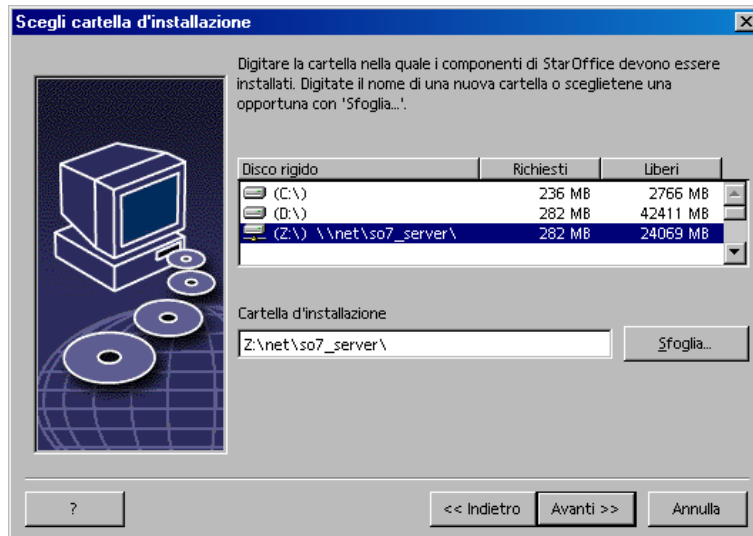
Scegli cartella d'installazione

Digitare la cartella nella quale i componenti di StarOffice devono essere installati. Digitate il nome di una nuova cartella o sceglietene una opportuna con 'Sfoglia...'.

| Disco rigido | Richiesti | Liberi |
|---|---|---|
| (C:\) | 236 MB | 2766 MB |
| (D:\) | 282 MB | 42411 MB |
| (Z:\) \\net\so7_server\ | 282 MB | 24069 MB |

Cartella d'installazione

Z:\net\so7_server\

Sfoglia...

?

<< Indietro

Avanti >>

Annulla